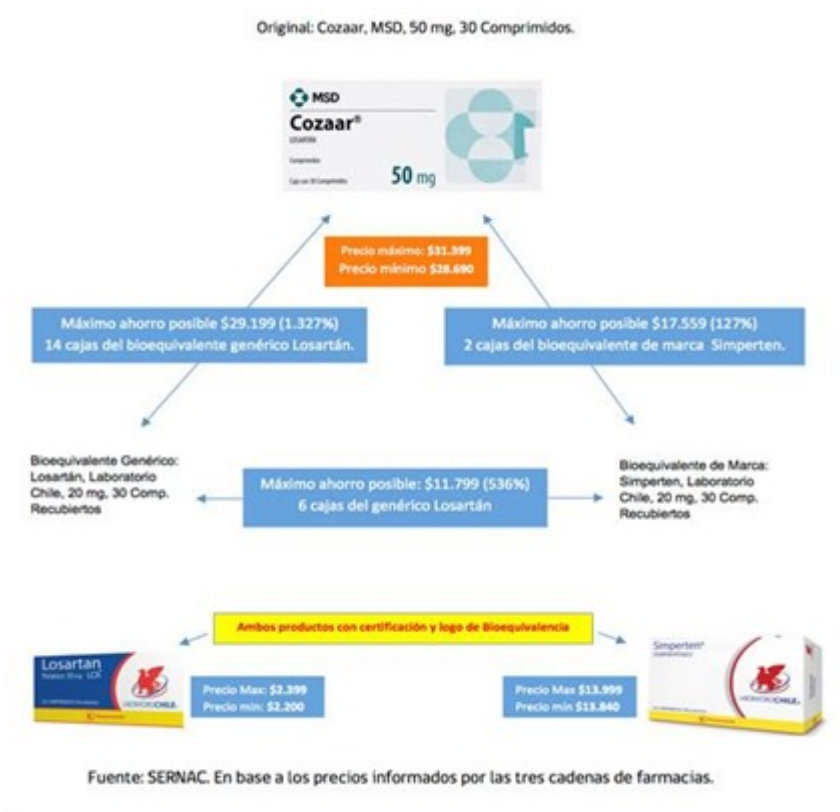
Original: Cozaar, MSD, 50 mg, 30 Comprimidos.

MSD
Cozaar®
LOSARTÁN
Comprimidos
Caja con 30 Comprimidos
50 mg

Precio máximo: $31.399
Precio mínimo $28.690

Máximo ahorro posible $29.199 (1.327%)
14 cajas del bioequivalente genérico Losartán.

Máximo ahorro posible $17.559 (127%)
2 cajas del bioequivalente de marca Simperten.

Bioequivalente Genérico: Losartán, Laboratorio Chile, 20 mg, 30 Comp. Recubiertos

Máximo ahorro posible: $11.799 (536%)
6 cajas del genérico Losartán

Bioequivalente de Marca: Simperten, Laboratorio Chile, 20 mg, 30 Comp. Recubiertos

Ambos productos con certificación y logo de Bioequivalencia

Losartan
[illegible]
LABORATORIO CHILE

Precio Max: $2.399
Precio min: $2.200

Precio Max $13.999
Precio min $13.840

Simperten®
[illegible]
LABORATORIO CHILE

Fuente: SERNAC. En base a los precios informados por las tres cadenas de farmacias.